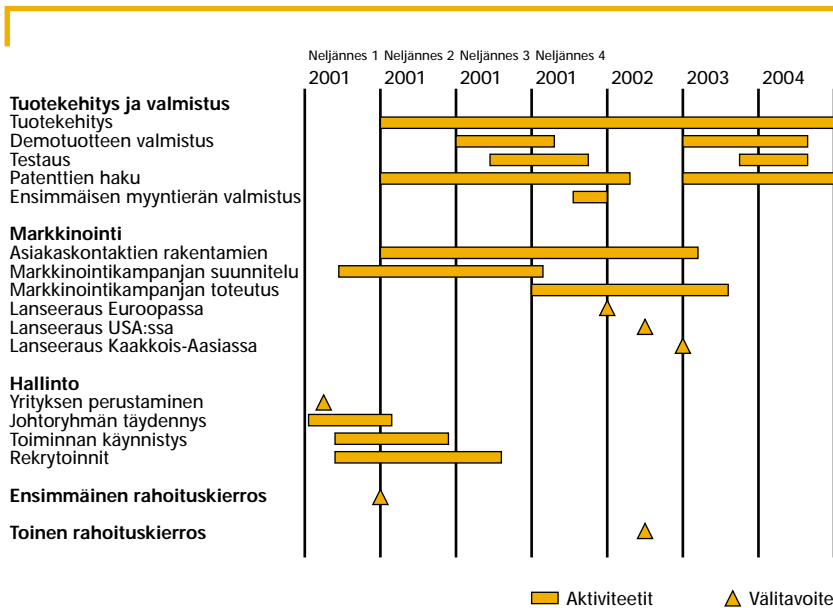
Neljännes 1 Neljännes 2 Neljännes 3 Neljännes 4
2001 2001 2001 2001 2002 2003 2004

**Tuotekehitys ja valmistus**
Tuotekehitys
Demotuotteen valmistus
Testaus
Patenttien haku
Ensimmäisen myyntierän valmistus

**Markkinointi**
Asiakaskontaktien rakentamien
Markkinointikampanjan suunnitelu
Markkinointikampanjan toteutus
Lanseeraus Euroopassa
Lanseeraus USA:ssa
Lanseeraus Kaakkois-Aasiassa

**Hallinto**
Yrityksen perustaminen
Johtoryhmän täydennys
Toiminnan käynnistys
Rekrytoinnit

**Ensimmäinen rahoituskierros**

**Toinen rahoituskierros**

Aktiviteetit
Välitavoite